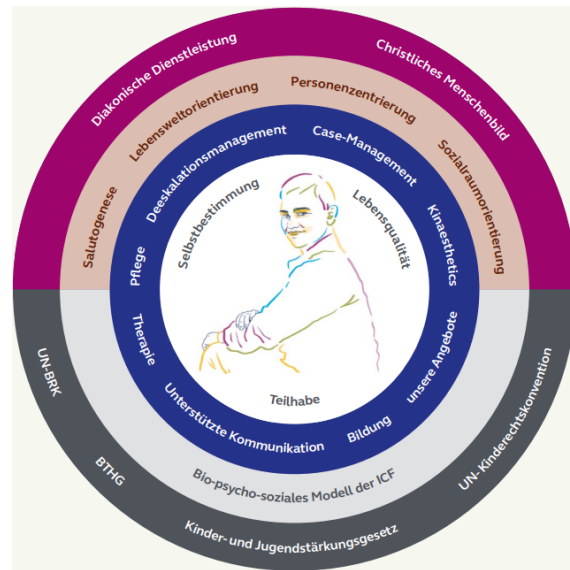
Diakonische Dienstleistung
Christliches Menschenbild
Lebensweltorientierung
Personenzentrierung
Salutogenese
Sozialraumorientierung
Deeskalationsmanagement
Case-Management
Pflege
Kinaesthetics
Selbstbestimmung
Lebensqualität
Therapie
unsere Angebote
Teilhabe
Unterstützte Kommunikation
Bildung
UN-BRK
UN-Kinderechtskonvention
BTHG
Bio-psycho-soziales Modell der ICF
Kinder- und Jugendstärkungsgesetz